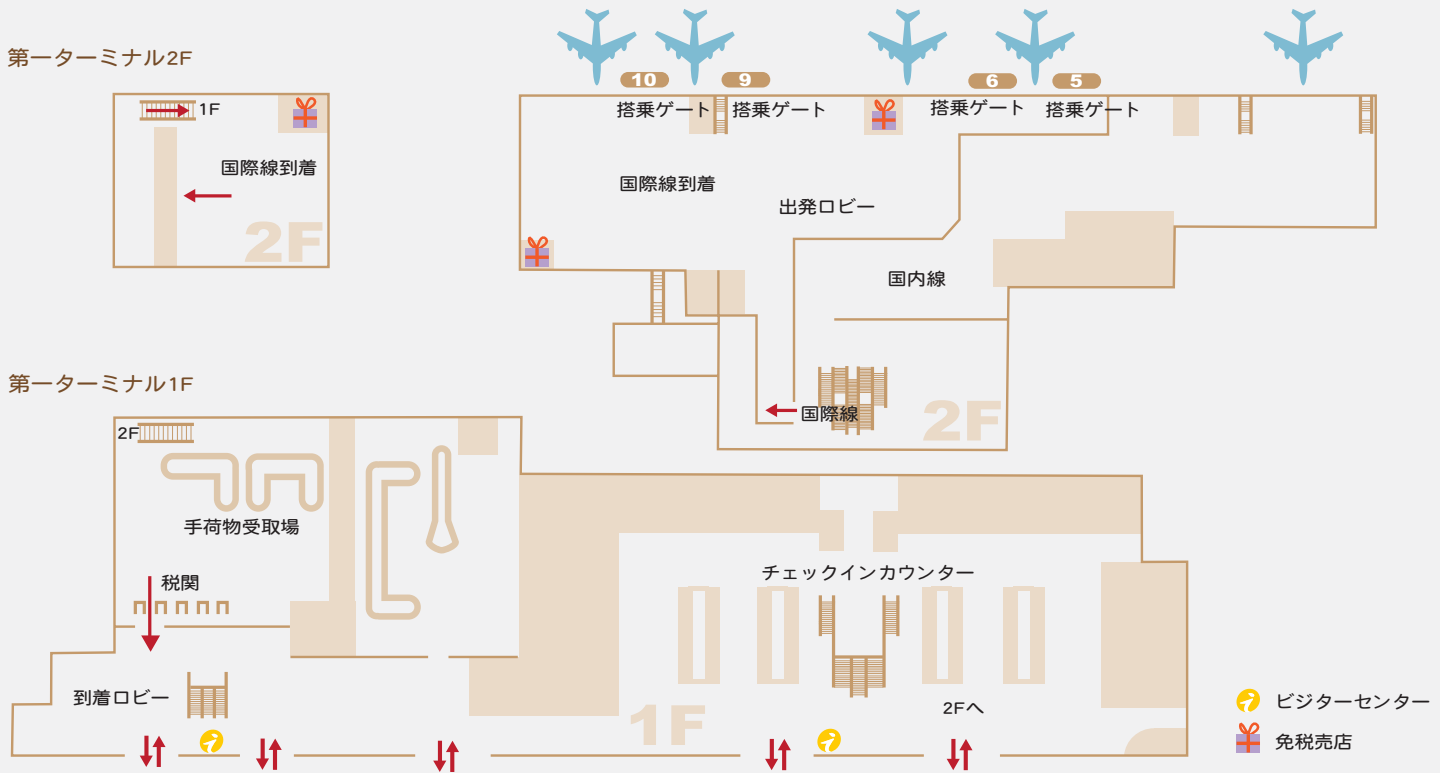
第一ターミナル2F

1F

国際線到着

2F

10
9
6
5

搭乗ゲート
搭乗ゲート
搭乗ゲート
搭乗ゲート

国際線到着

出発ロビー

国内線

国際線

2F

第一ターミナル1F

2F

手荷物受取場

税関

到着ロビー

チェックインカウンター

2Fへ

1F

ビジターセンター
免税売店